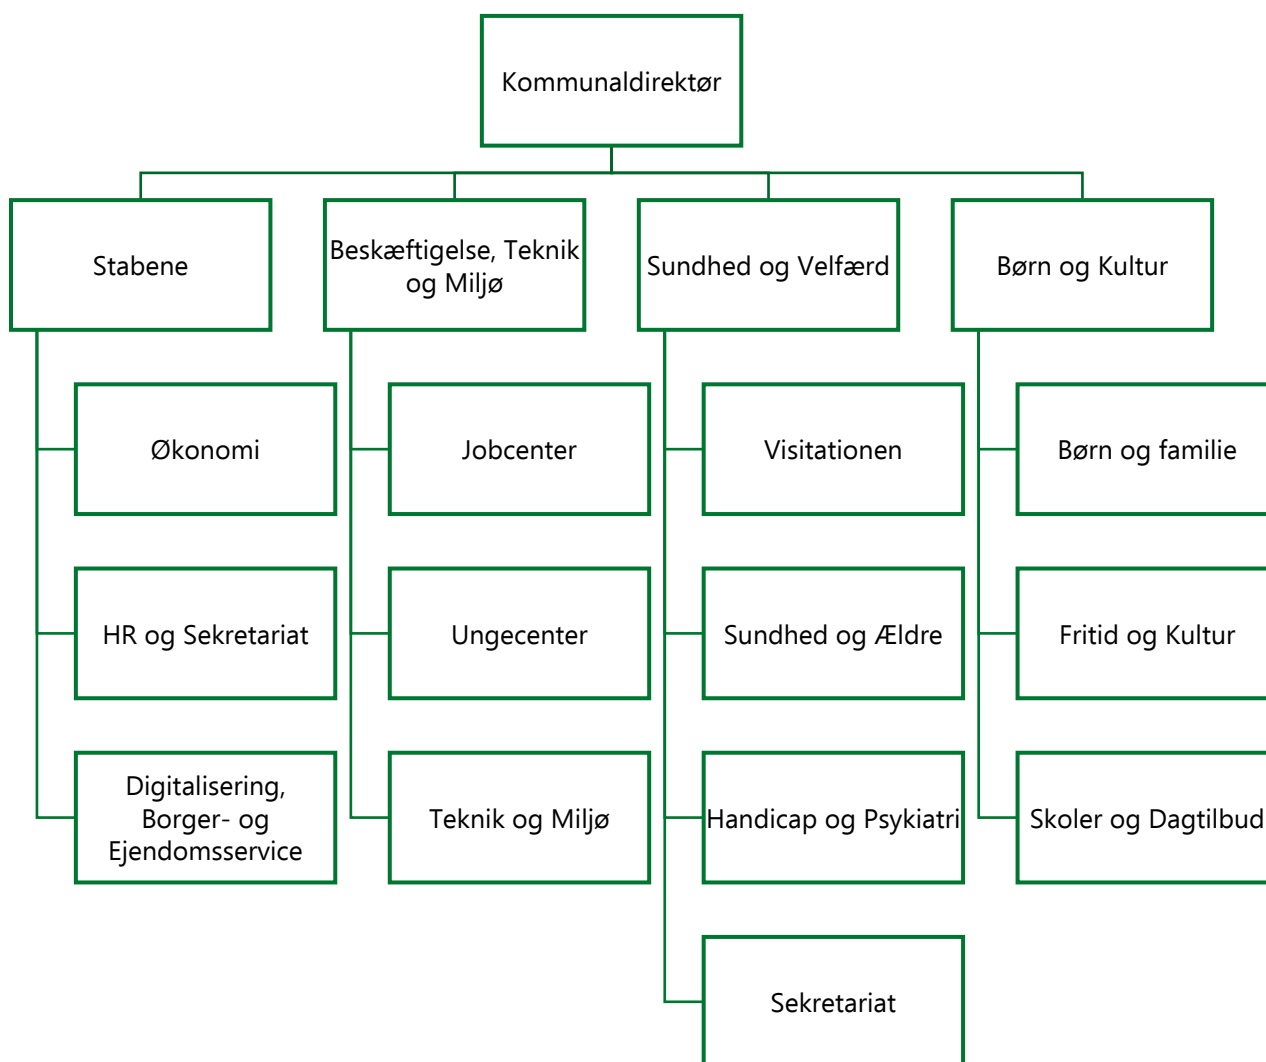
Kommunaldirektør

Stabene

Økonomi

HR og Sekretariat

Digitalisering, Borger- og Ejendomsservice

Beskæftigelse, Teknik og Miljø

Jobcenter

Ungecenter

Teknik og Miljø

Sundhed og Velfærd

Visitationen

Sundhed og Ældre

Handicap og Psykiatri

Sekretariat

Børn og Kultur

Børn og familie

Fritid og Kultur

Skoler og Dagtilbud